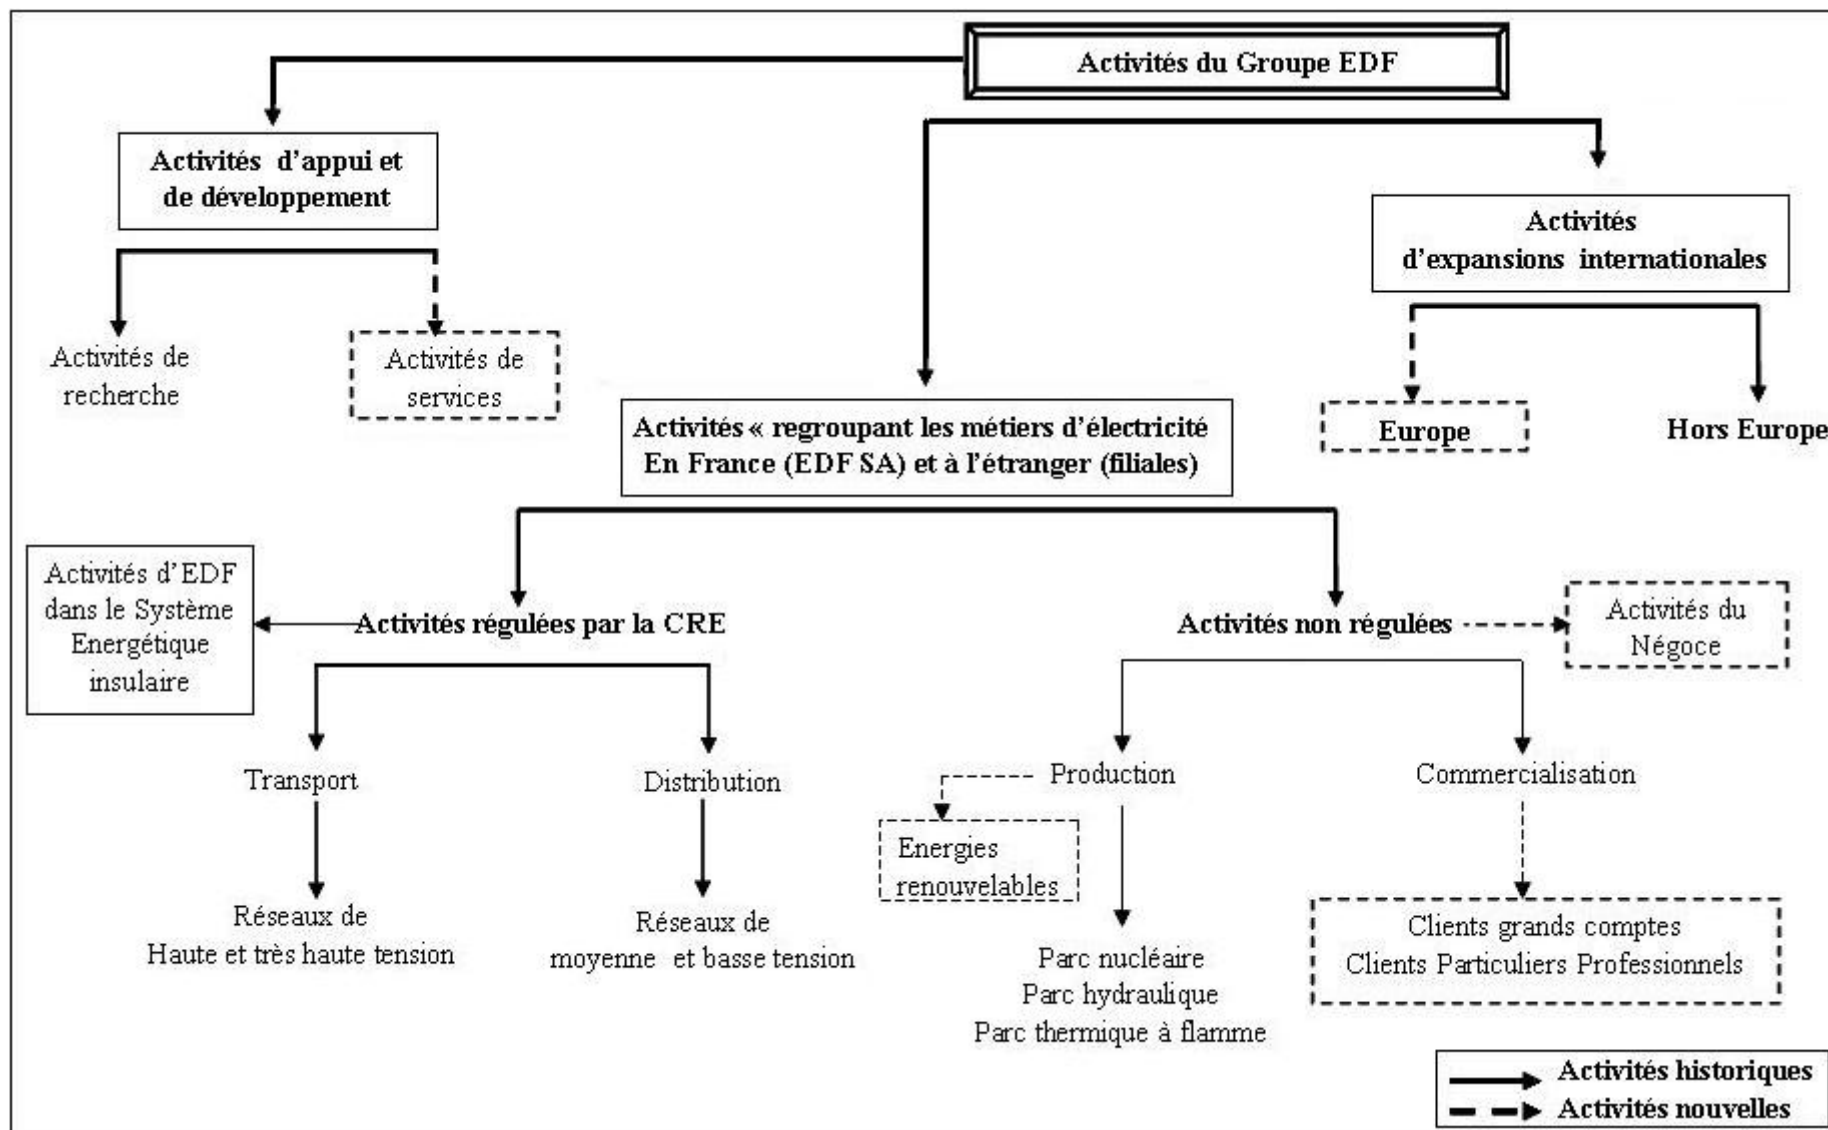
Activités du Groupe EDF

Activités d'appui et de développement

Activités de recherche

Activités de services

Activités d'expansions internationales

Europe

Hors Europe

Activités « regroupant les métiers d'électricité En France (EDF SA) et à l'étranger (filiales)

Activités d'EDF dans le Système Energétique insulaire

Activités régulées par la CRE

Activités non régulées

Activités du Négoce

Transport

Distribution

Réseaux de Haute et très haute tension

Réseaux de moyenne et basse tension

Production

Energies renouvelables

Parc nucléaire
Parc hydraulique
Parc thermique à flamme

Commercialisation

Clients grands comptes
Clients Particuliers Professionnels

Activités historiques
Activités nouvelles